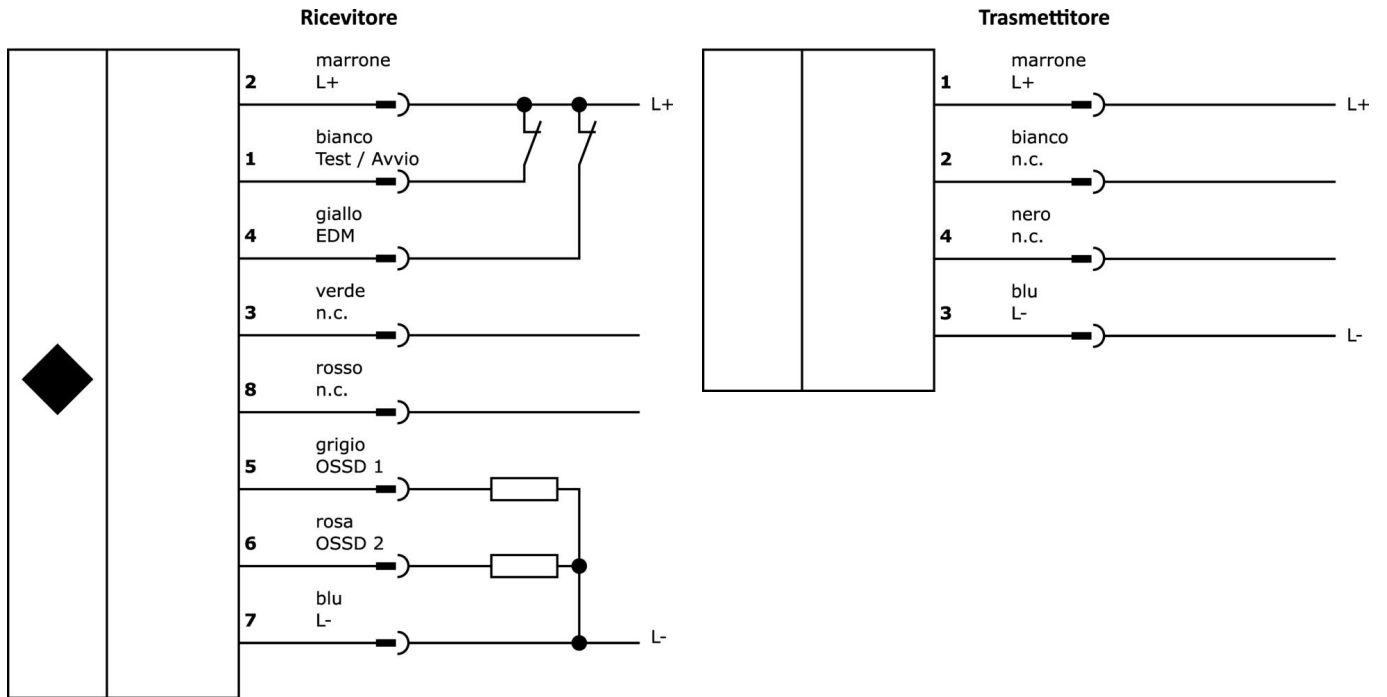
Ricevitore

2 marrone L+
L+

1 bianco Test / Avvio

4 giallo EDM

3 verde n.c.

8 rosso n.c.

5 grigio OSSD 1

6 rosa OSSD 2

7 blu L-
L-

Trasmettitore

1 marrone L+
L+

2 bianco n.c.

4 nero n.c.

3 blu L-
L-